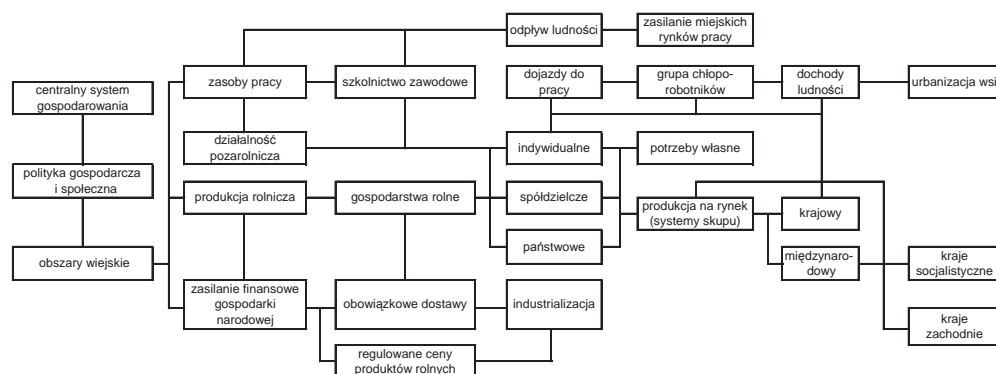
odpływ ludności

zasilanie miejskich rynków pracy

centralny system gospodarowania

zasoby pracy

szkolnictwo zawodowe

dojazdy do pracy

grupa chłopo-robotników

dochody ludności

urbanizacja wsi

działalność pozarolnicza

indywidualne

potrzeby własne

polityka gospodarcza i społeczna

produkcja rolnicza

gospodarstwa rolne

spółdzielcze

produkcja na rynek (systemy skupu)

krajowy

państwowe

międzynaro-dowy

obszary wiejskie

kraje socjalistyczne

zasilanie finansowe gospodarki narodowej

obowiązkowe dostawy

industrializacja

kraje zachodnie

regulowane ceny produktów rolnych